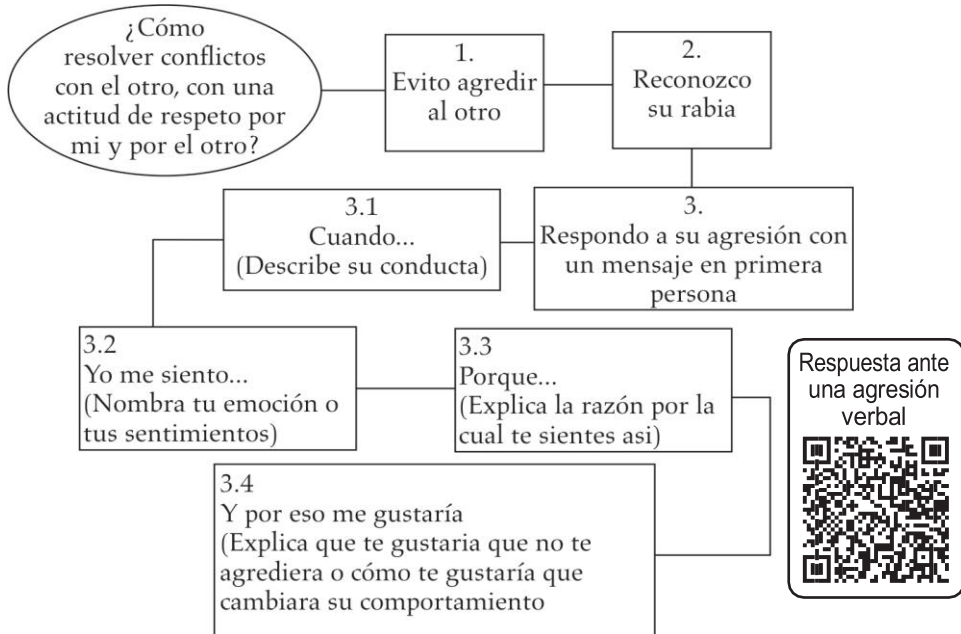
¿Cómo resolver conflictos con el otro, con una actitud de respeto por mi y por el otro?

1.
Evito agredir al otro

2.
Reconozco su rabia

3.
Respondo a su agresión con un mensaje en primera persona

3.1
Cuando...
(Describe su conducta)

3.2
Yo me siento...
(Nombra tu emoción o tus sentimientos)

3.3
Porque...
(Explica la razón por la cual te sientes asi)

3.4
Y por eso me gustaría
(Explica que te gustaria que no te agrediera o cómo te gustaría que cambiara su comportamiento

Respuesta ante una agresión verbal